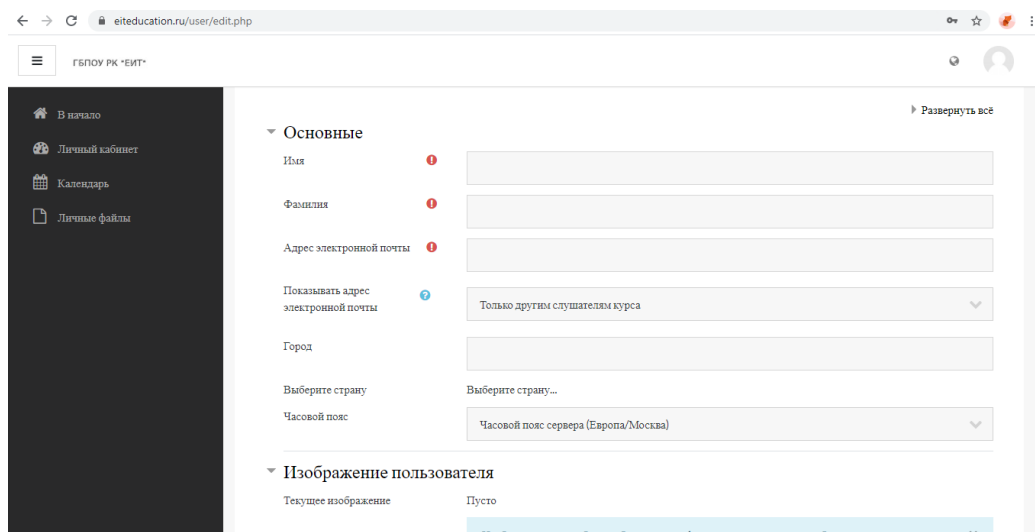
eiteducation.ru/user/edit.php

ГБПОУ РК "ЕИТ"

В начало
Личный кабинет
Календарь
Личные файлы

Развернуть всё

Основные

Имя

Фамилия

Адрес электронной почты

Показывать адрес электронной почты
Только другим слушателям курса

Город

Выберите страну
Выберите страну...

Часовой пояс
Часовой пояс сервера (Европа/Москва)

Изображение пользователя

Текущее изображение
Пусто